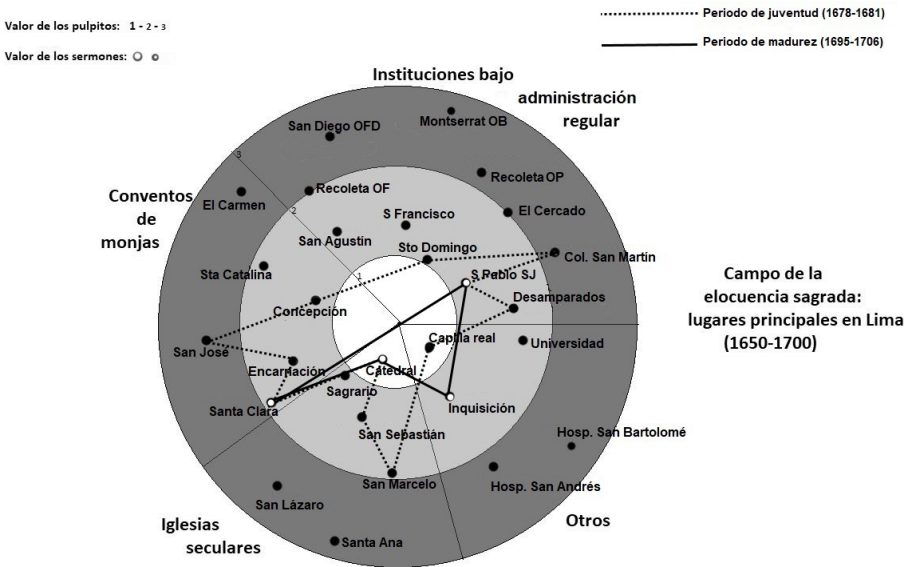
Valor de los pulpitos: 1 - 2 - 3

Valor de los sermones:

Periodo de juventud (1678-1681)

Periodo de madurez (1695-1706)

Instituciones bajo administración regular

Conventos de monjas

Campo de la elocuencia sagrada: lugares principales en Lima (1650-1700)

Iglesias seculares

Otros

3

2

1

San Diego OFD

Montserrat OB

Recoleta OP

El Carmen

Recoleta OF

El Cercado

S Francisco

San Agustín

Sto Domingo

Col. San Martín

Sta Catalina

S Pablo SJ

Desamparados

Concepción

Capilla real

Universidad

San José

Encarnación

Catedral

Sagrario

Inquisición

Santa Clara

San Sebastián

Hosp. San Bartolomé

San Marcelo

Hosp. San Andrés

San Lázaro

Santa Ana